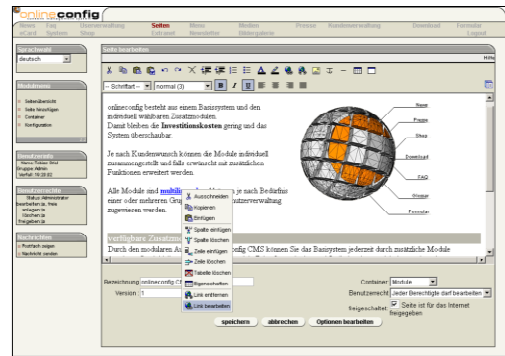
onlineconfig

News Fax Userverwaltung Seiten Menü Medien Presse Kundenverwaltung Download Formular
eCard System Shop Extranet Newsletter Bildergalerie Logout

Sprachwahl
deutsch

Seite bearbeiten
Hilfe

Modulmenu
Seitenübersicht
Seite hinzufügen
Container
Konfiguration

-- Schriftart -- normal (3)

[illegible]
Gruppe: Admin
Verfall: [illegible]

Benutzerrechte
Status: Administrator
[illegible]
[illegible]
löschen: ja
freigeben: ja

Nachrichten
Postfach zeigen
Nachricht senden

onlineconfig besteht aus einem Basissystem und den individuell wählbaren Zusatzmodulen.
Damit bleiben die Investitionskosten gering und das System überschaubar.

Je nach Kundenwunsch können die Module individuell zusammengestellt und falls erwünscht mit zusätzlichen Funktionen erweitert werden.

Alle Module sind multilin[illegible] je nach Bedürfnis einer oder mehreren Gru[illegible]utzerverwaltung zugewiesen werden.

verfügbare Zusatzm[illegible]
Dank dem modularen Au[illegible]fig CMS können Sie das Basissystem jederzeit durch zusätzliche Module

Ausschneiden
Kopieren
Einfügen
Spalte einfügen
Spalte löschen
Zeile einfügen
Zeile löschen
Tabelle löschen
Eigenschaften
Link entfernen
Link bearbeiten

News
Presse
Shop
Download
FAQ
Glossar
Formular

Bezeichnung onlineconfig C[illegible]
Version 1

Container Module
Benutzerrecht Jeder Berechtigte darf bearbeiten
Eigenschaften Seite ist für das Internet freigegeben

speichern abbrechen Optionen bearbeiten